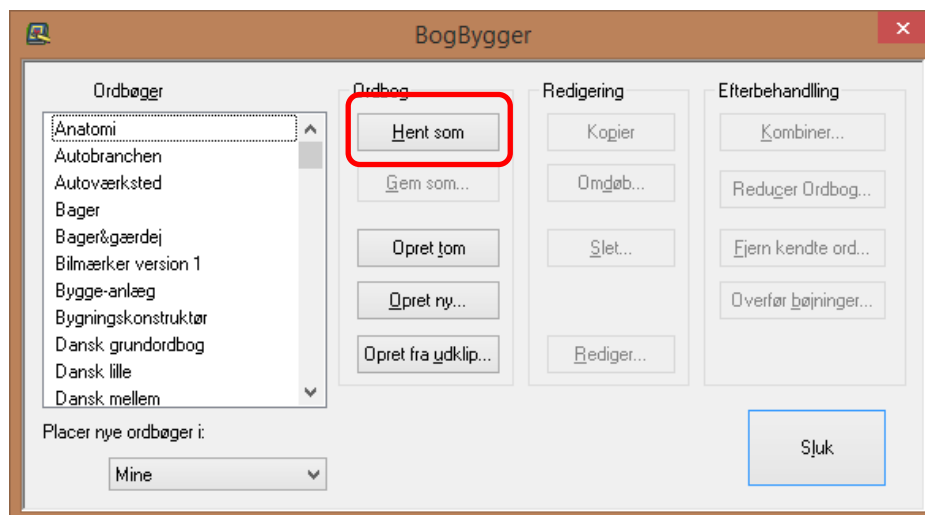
BogBygger

Ordbøger

Anatomi
Autobranchen
Autoværksted
Bager
Bager&gærdej
Bilmærker version 1
Bygge-anlæg
Bygningskonstruktør
Dansk grundordbog
Dansk lille
Dansk mellem

Placer nye ordbøger i:

Mine

Ordbog

Hent som

Gem som...

Opret tom

Opret ny...

Opret fra udklip...

Redigering

Kopier

Omdøb...

Slet...

Rediger...

Efterbehandlling

Kombiner...

Reducer Ordbog...

Fjern kendte ord...

Overfør bøjninger...

Sluk